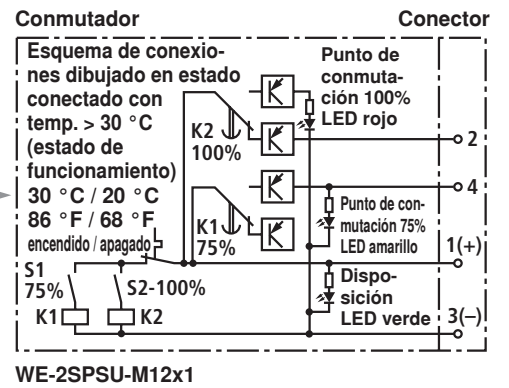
Conmutador

Conector

Esquema de conexiones dibujado en estado conectado con temp. > 30 °C (estado de funcionamiento)

30 °C / 20 °C
86 °F / 68 °F
encendido / apagado

Punto de conmutación 100% LED rojo

K2
100%

K1
75%

Punto de conmutación 75% LED amarillo

Disposición LED verde

S1
75%

S2-100%

K1

K2

2

4

1(+)

3(−)

WE-2SPSU-M12x1